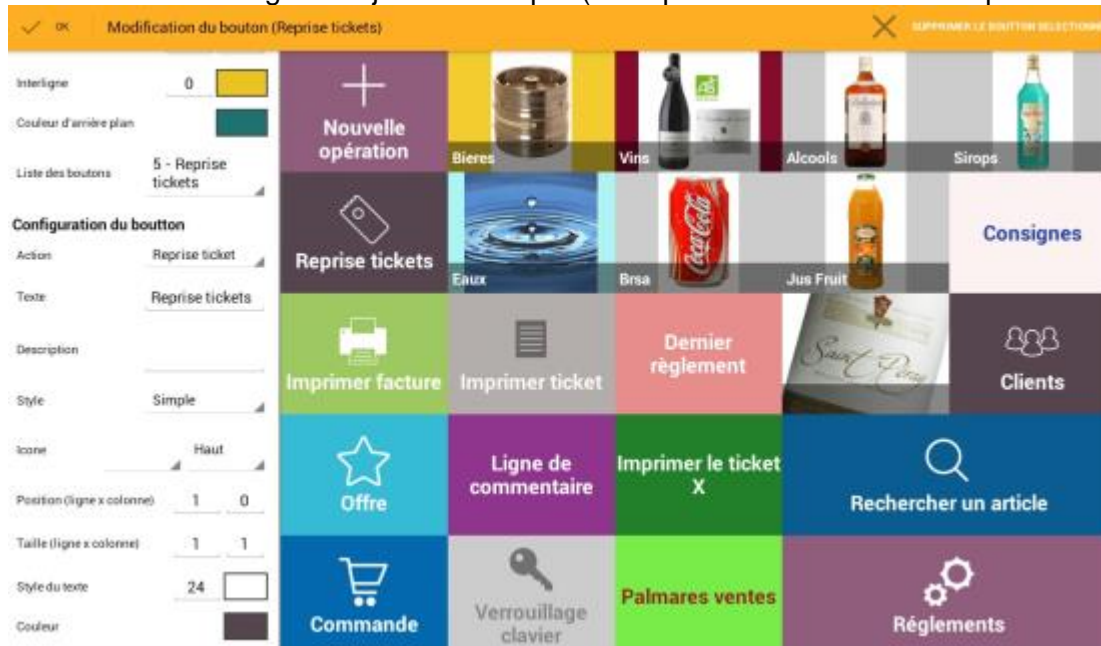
OK Modification du bouton (Reprise tickets)

SUPPRIMER LE BOUTTON SELECTIONNE

Interligne 0

Couleur d'arrière plan

Liste des boutons 5 - Reprise tickets

Configuration du boutton

Action Reprise ticket

Texte Reprise tickets

Description

Style Simple

Icone Haut

Position (ligne x colonne) 1 0

Taille (ligne x colonne) 1 1

Style du texte 24

Couleur

Nouvelle opération

Bieres

Vins

Alcools

Sirops

Reprise tickets

Eaux

Brsa

Jus Fruit

Consignes

Imprimer facture

Imprimer ticket

Dernier règlement

Clients

Offre

Ligne de commentaire

Imprimer le ticket X

Rechercher un article

Commande

Verrouillage clavier

Palmares ventes

Réglements